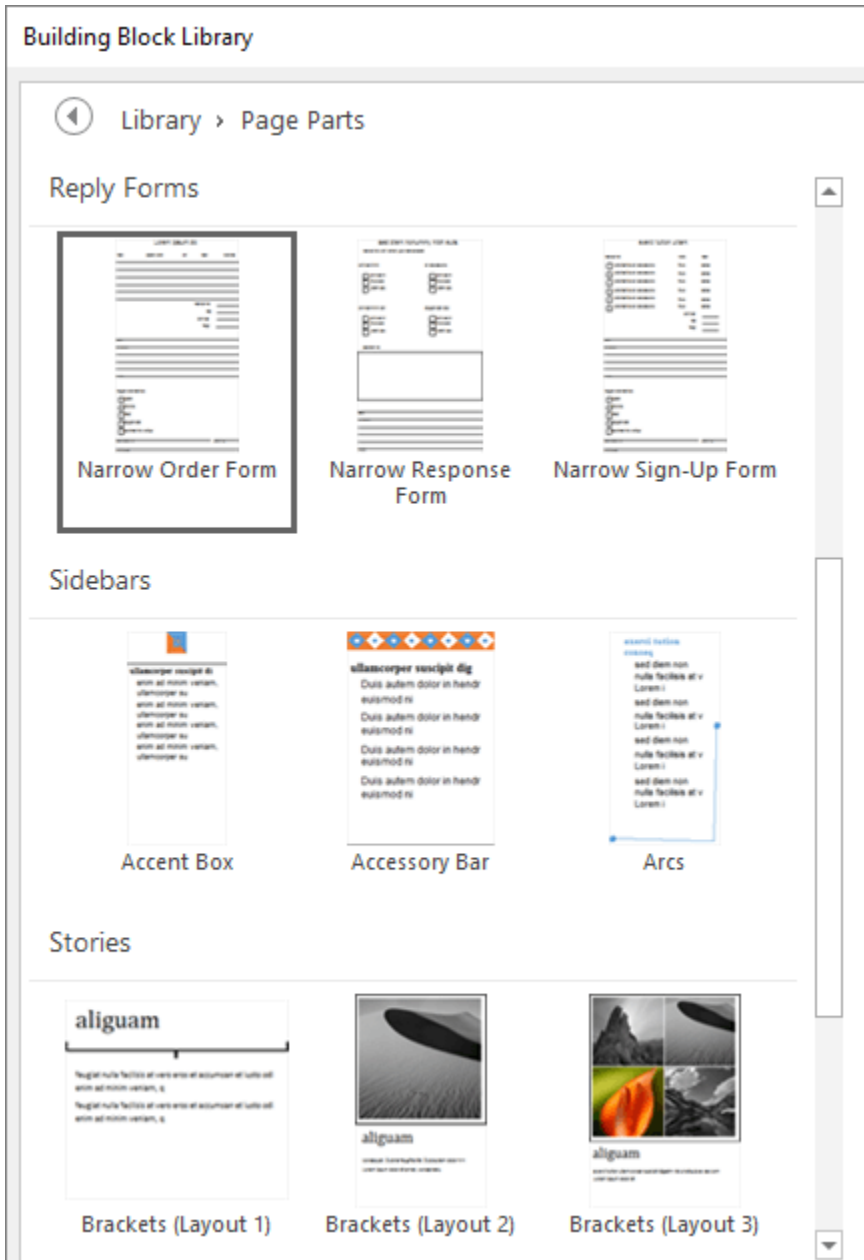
Building Block Library

Library › Page Parts

Reply Forms

Narrow Order Form

Narrow Response Form

Narrow Sign-Up Form

Sidebars

ullamcorper suscipit di
enim ad minim veniam, ullamcorper su
enim ad minim veniam, ullamcorper su
enim ad minim veniam, ullamcorper su
enim ad minim veniam, ullamcorper su

Accent Box

ullamcorper suscipit dig
Duis autem dolor in hendr euismod ni
Duis autem dolor in hendr euismod ni
Duis autem dolor in hendr euismod ni
Duis autem dolor in hendr euismod ni

Accessory Bar

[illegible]
sed diam non nulla facilisis at v Lorem i
sed diam non nulla facilisis at v Lorem i
sed diam non nulla facilisis at v Lorem i
sed diam non nulla facilisis at v Lorem i

Arcs

Stories

aliguam

feugiat nulla facilisis at vero eros et accumsan et iusto odi enim ad minim veniam, q
feugiat nulla facilisis at vero eros et accumsan et iusto odi enim ad minim veniam, q

Brackets (Layout 1)

aliguam

Brackets (Layout 2)

aliguam

Brackets (Layout 3)